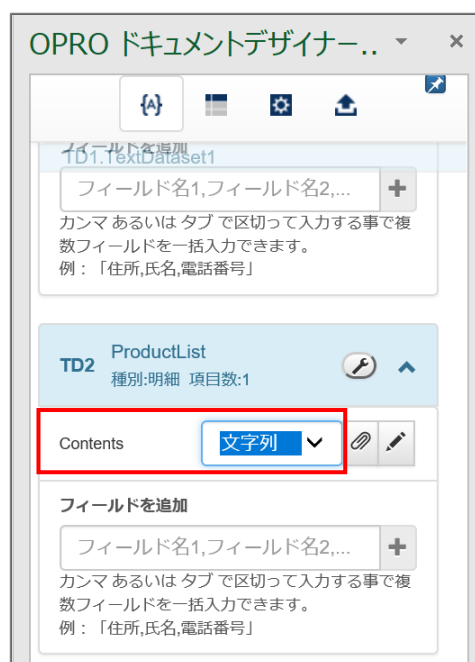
OPRO ドキュメントデザイナー..

{A}

フィールドを追加
TD1.TextDataset1

フィールド名1,フィールド名2,...

カンマ あるいは タブ で区切って入力する事で複数フィールドを一括入力できます。
例：「住所,氏名,電話番号」

TD2 ProductList
種別:明細 項目数:1

Contents 文字列

フィールドを追加

フィールド名1,フィールド名2,...

カンマ あるいは タブ で区切って入力する事で複数フィールドを一括入力できます。
例：「住所,氏名,電話番号」